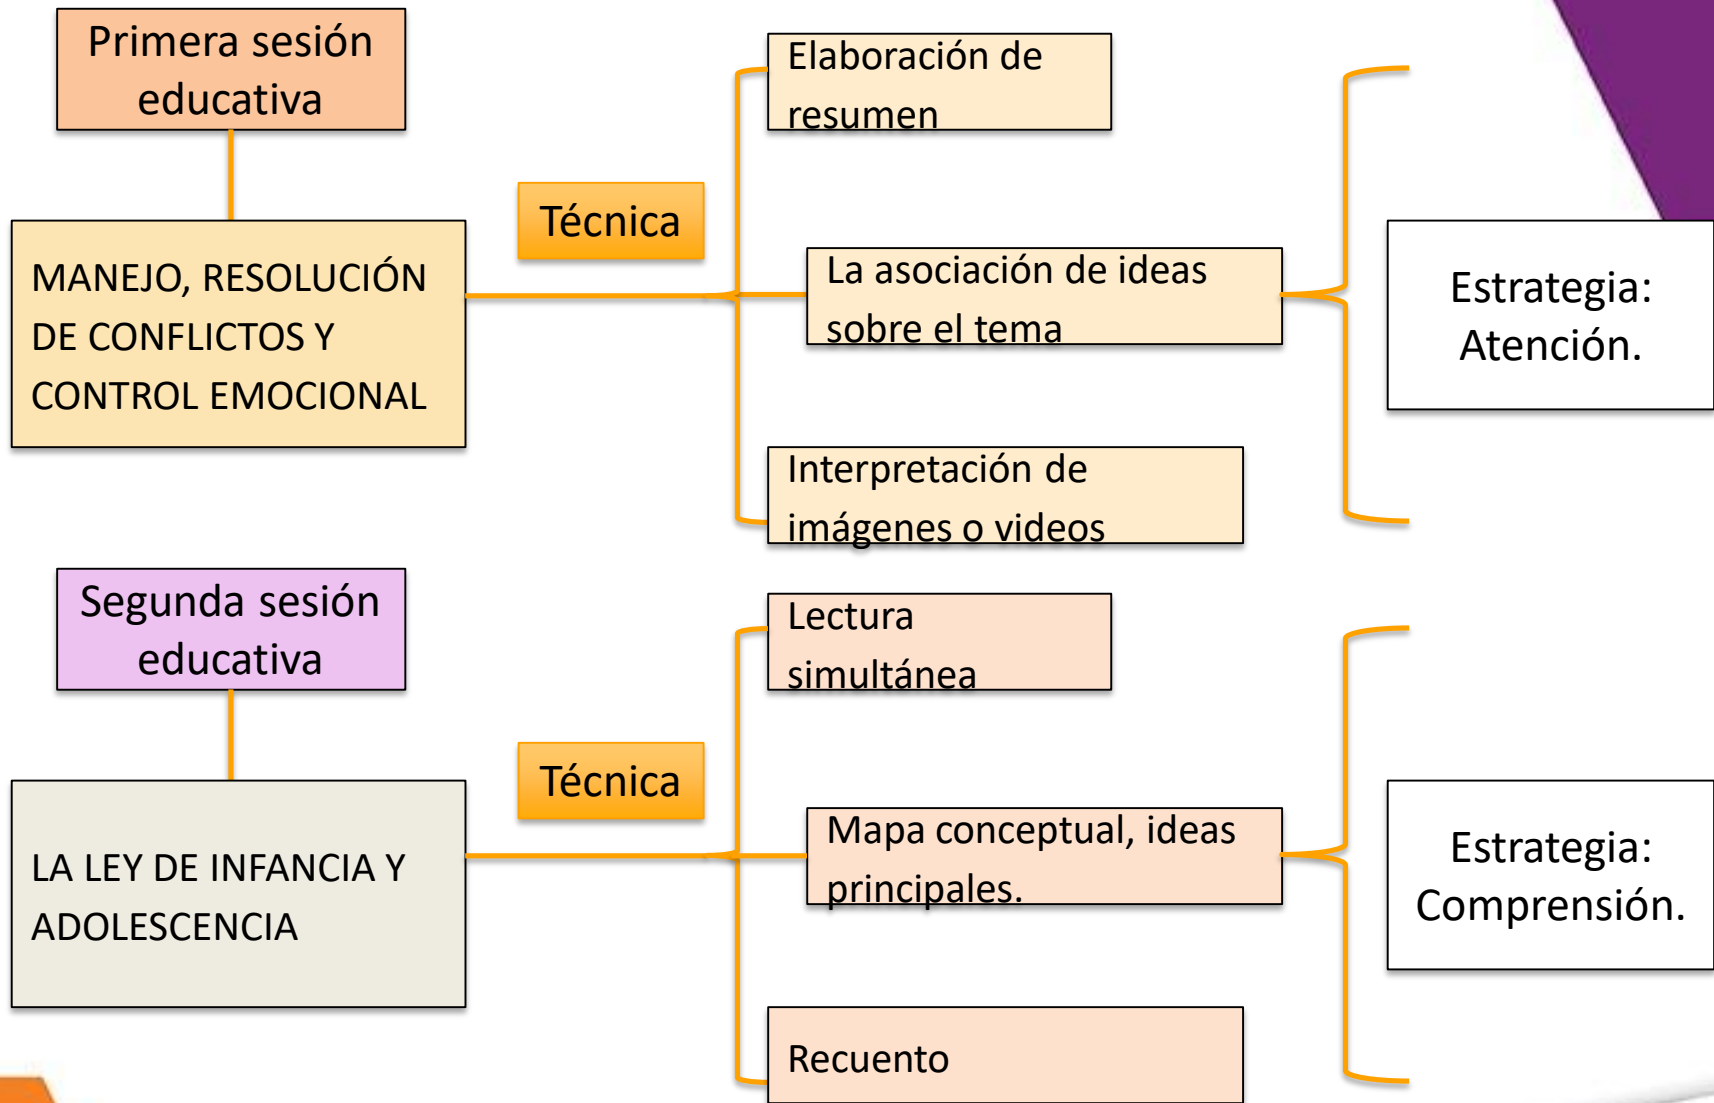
Primera sesión educativa

MANEJO, RESOLUCIÓN DE CONFLICTOS Y CONTROL EMOCIONAL

Técnica

Elaboración de resumen

La asociación de ideas sobre el tema

Interpretación de imágenes o videos

Estrategia: Atención.

Segunda sesión educativa

LA LEY DE INFANCIA Y ADOLESCENCIA

Técnica

Lectura simultánea

Mapa conceptual, ideas principales.

Recuento

Estrategia: Comprensión.